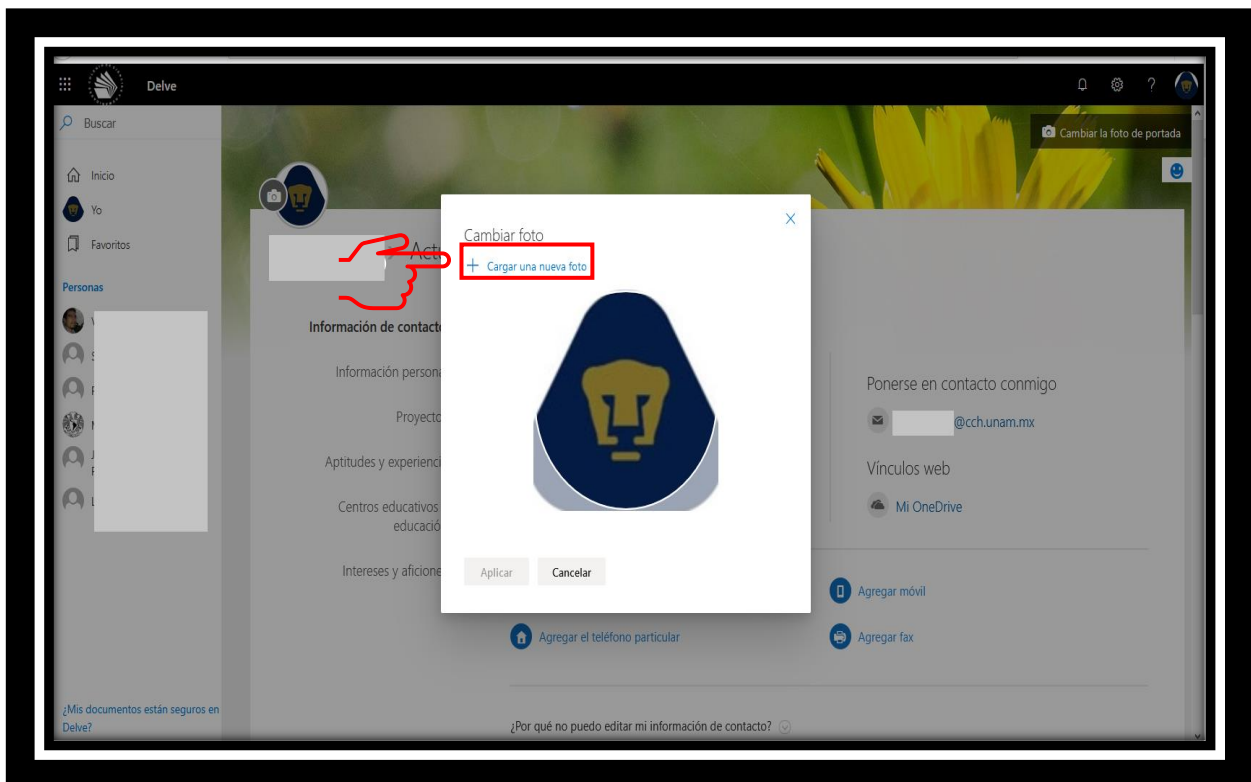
Delve

Buscar

Inicio

Yo

Favoritos

Personas

Cambiar la foto de portada

Act

Información de contacto

Información persona

Proyecto

Aptitudes y experienci

Centros educativos
educació

Intereses y aficione

Cambiar foto

+ Cargar una nueva foto

Aplicar

Cancelar

Ponerse en contacto conmigo

@cch.unam.mx

Vínculos web

Mi OneDrive

Agregar móvil

Agregar el teléfono particular

Agregar fax

¿Por qué no puedo editar mi información de contacto?

¿Mis documentos están seguros en Delve?